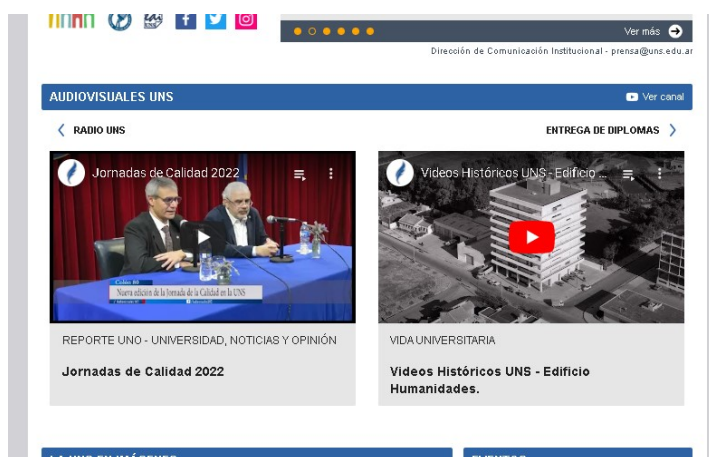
Ver más

Dirección de Comunicación Institucional - prensa@uns.edu.ar

AUDIOVISUALES UNS

Ver canal

RADIO UNS

ENTREGA DE DIPLOMAS

Jornadas de Calidad 2022

Nueva edición de la Jornada de la Calidad en la UNS

Videos Históricos UNS - Edificio ...

REPORTE UNO - UNIVERSIDAD, NOTICIAS Y OPINIÓN

Jornadas de Calidad 2022

VIDA UNIVERSITARIA

Videos Históricos UNS - Edificio Humanidades.

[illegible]

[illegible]